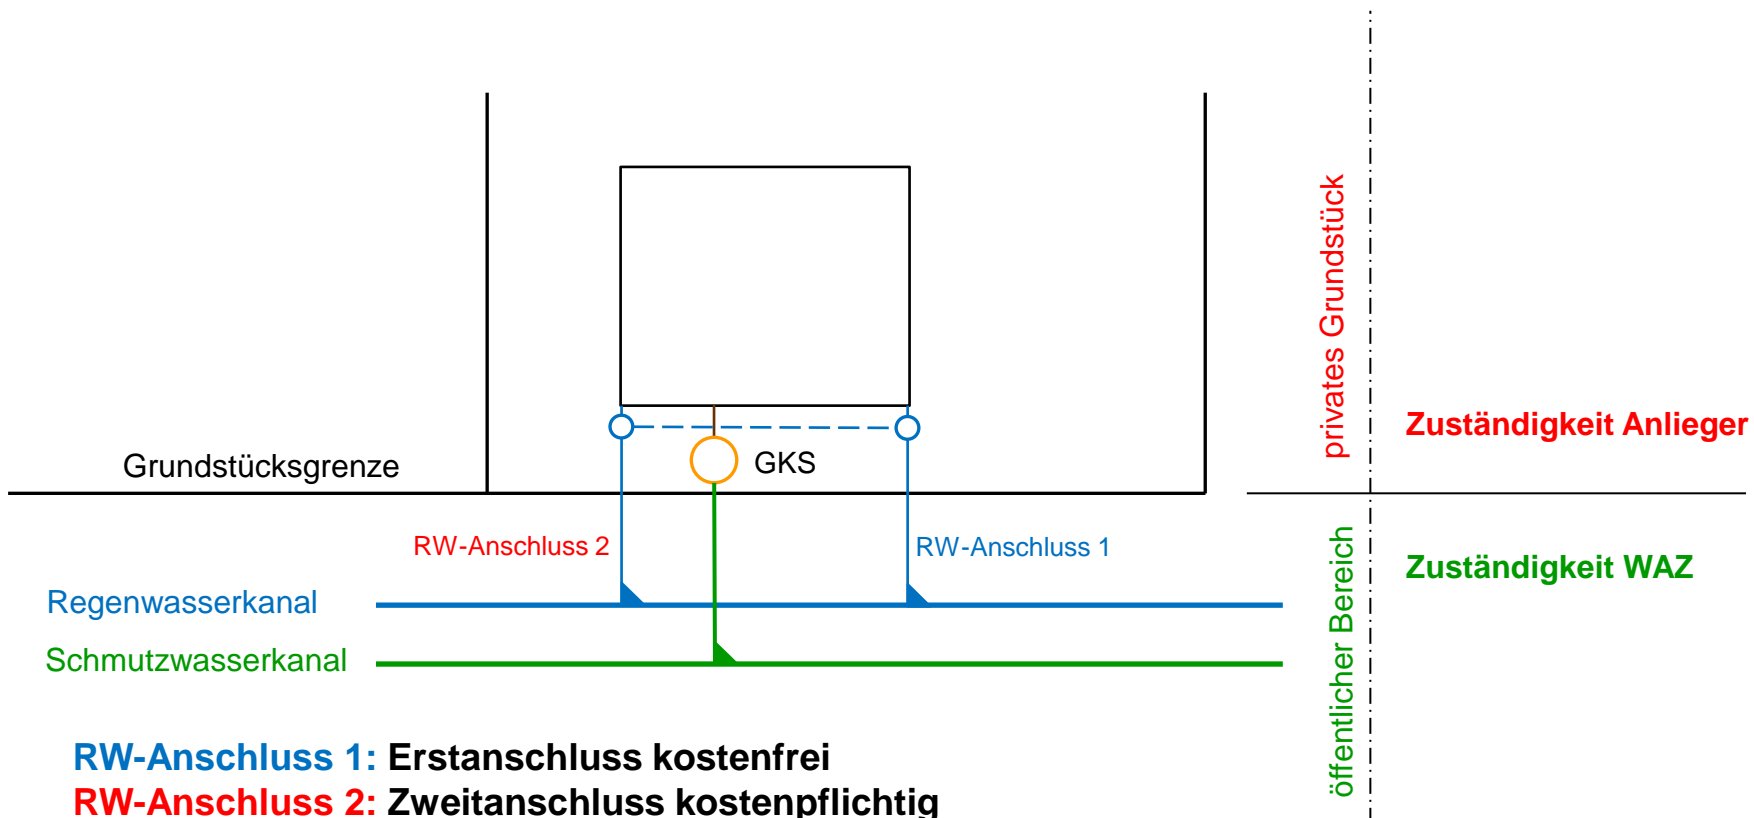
privates Grundstück

Zuständigkeit Anlieger

GKS

Grundstücksgrenze

RW-Anschluss 2

RW-Anschluss 1

öffentlicher Bereich

Zuständigkeit WAZ

Regenwasserkanal

Schmutzwasserkanal

RW-Anschluss 1: Erstanschluss kostenfrei
RW-Anschluss 2: Zweitanschluss kostenpflichtig